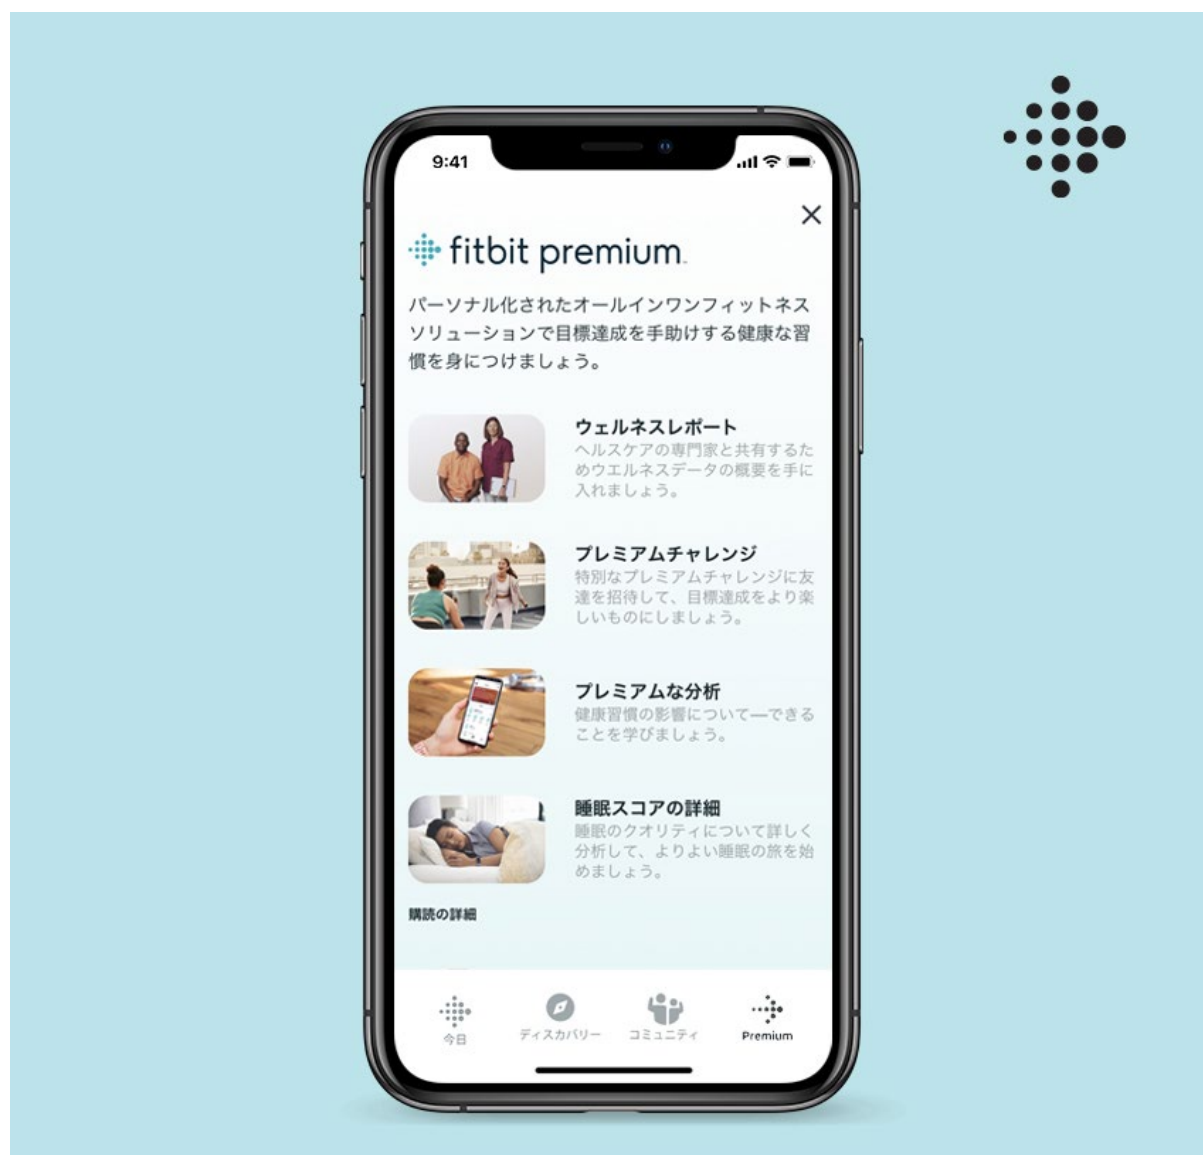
9:41

fitbit premium

パーソナル化されたオールインワンフィットネスソリューションで目標達成を手助けする健康な習慣を身につけましょう。

ウェルネスレポート
ヘルスケアの専門家と共有するためウエルネスデータの概要を手に入れましょう。

プレミアムチャレンジ
特別なプレミアムチャレンジに友達を招待して、目標達成をより楽しいものにしましょう。

プレミアムな分析
健康習慣の影響について一できることを学びましょう。

睡眠スコアの詳細
睡眠のクオリティについて詳しく分析して、よりよい睡眠の旅を始めましょう。

購読の詳細

今日
ディスカバリー
コミュニティ
Premium